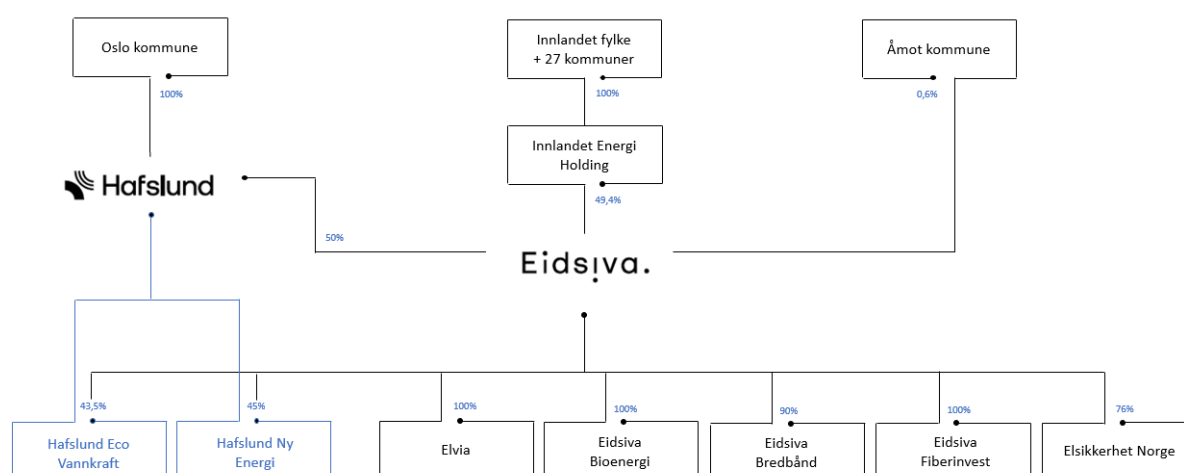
Oslo kommune

100%

Innlandet fylke
+ 27 kommuner

100%

Innlandet Energi Holding

49,4%

Åmot kommune

0,6%

Hafslund

50%

Eidsiva.

43,5%

Hafslund Eco Vannkraft

45%

Hafslund Ny Energi

100%

Elvia

100%

Eidsiva Bioenergi

90%

Eidsiva Bredbånd

100%

Eidsiva Fiberinvest

76%

Elsikkerhet Norge